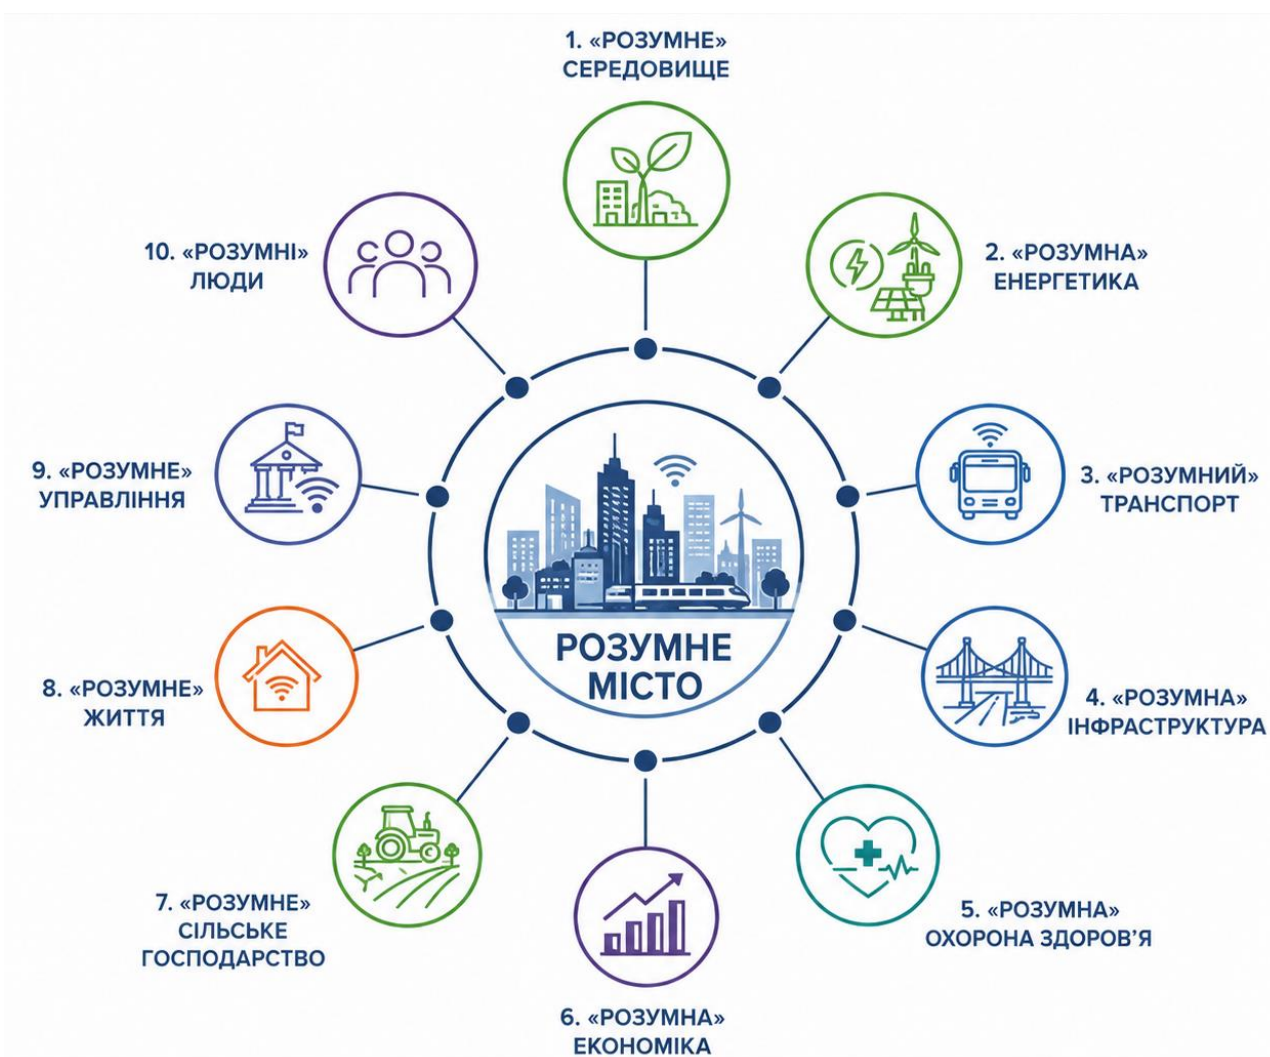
1. «РОЗУМНЕ» СЕРЕДОВИЩЕ

10. «РОЗУМНІ» ЛЮДИ

2. «РОЗУМНА» ЕНЕРГЕТИКА

9. «РОЗУМНЕ» УПРАВЛІННЯ

3. «РОЗУМНИЙ» ТРАНСПОРТ

РОЗУМНЕ МІСТО

8. «РОЗУМНЕ» ЖИТТЯ

4. «РОЗУМНА» ІНФРАСТРУКТУРА

7. «РОЗУМНЕ» СІЛЬСЬКЕ ГОСПОДАРСТВО

5. «РОЗУМНА» ОХОРОНА ЗДОРОВ'Я

6. «РОЗУМНА» ЕКОНОМІКА